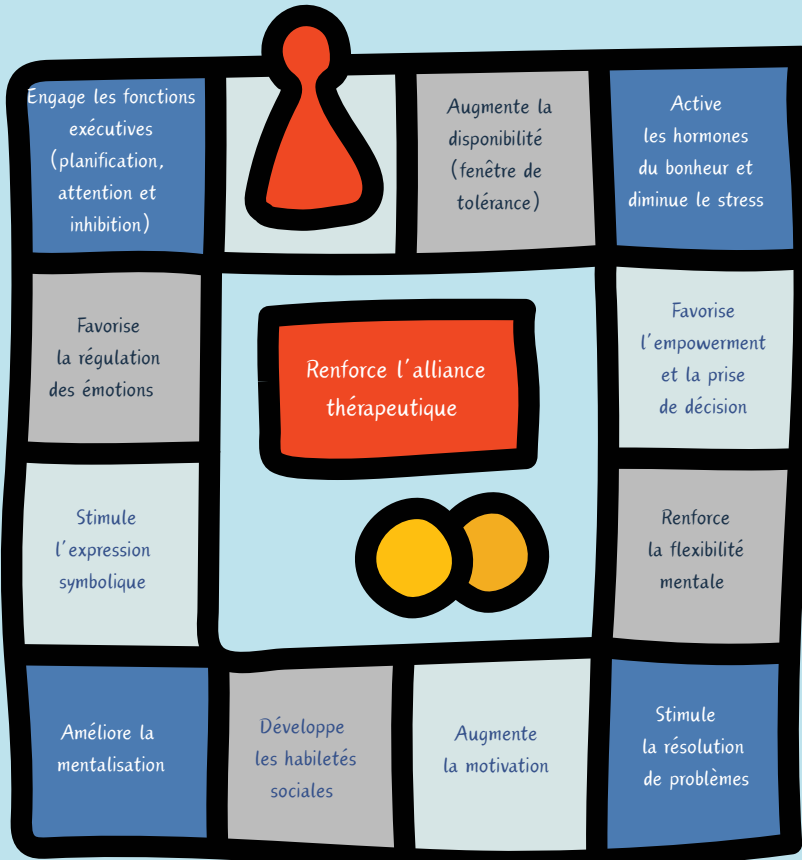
Engage les fonctions exécutives (planification, attention et inhibition)

Augmente la disponibilité (fenêtre de tolérance)

Active les hormones du bonheur et diminue le stress

Favorise la régulation des émotions

Renforce l'alliance thérapeutique

Favorise l'empowerment et la prise de décision

Stimule l'expression symbolique

Renforce la flexibilité mentale

Améliore la mentalisation

Développe les habiletés sociales

Augmente la motivation

Stimule la résolution de problèmes